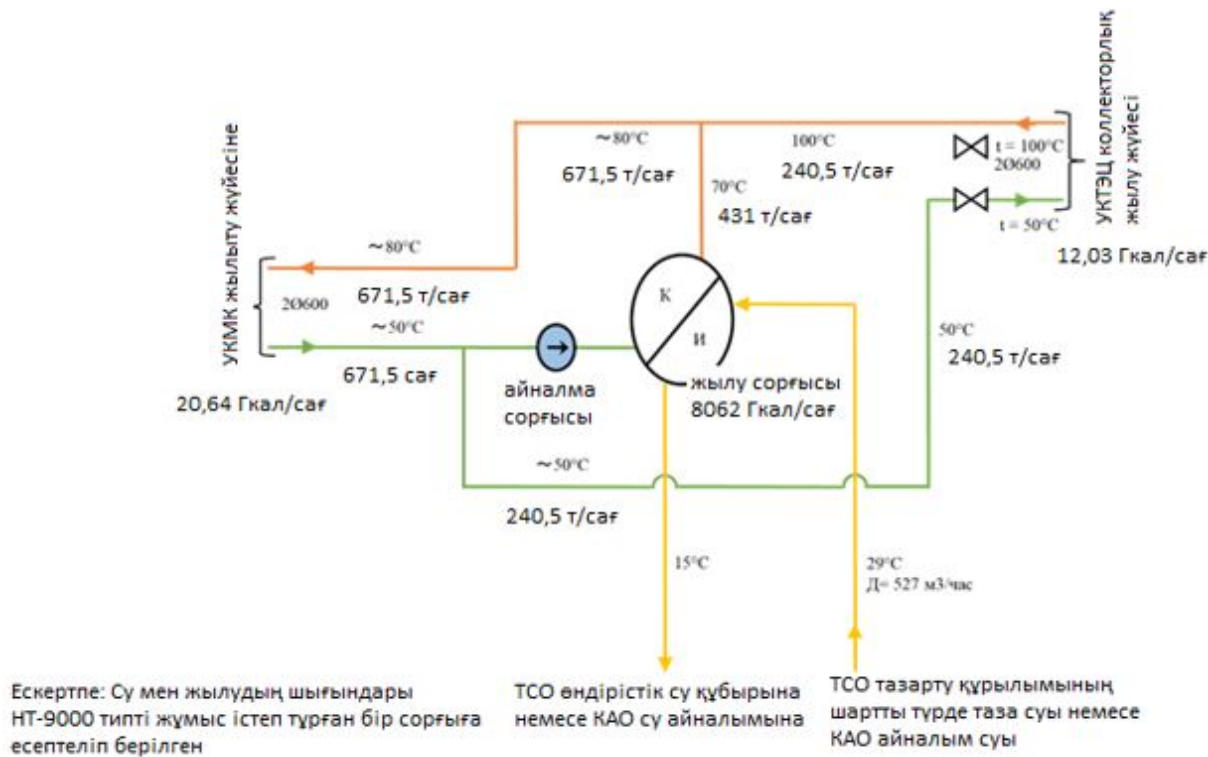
УКТЭЦ коллекторлық жылу жүйесі

~80°C
671,5 т/сағ

100°C
240,5 т/сағ

t = 100°C
2Ø600

70°C
431 т/сағ

t = 50°C

12,03 Гкал/сағ

УКМК жылыту жүйесіне

~80°C
671,5 т/сағ

2Ø600

~50°C
671,5 сағ

20,64 Гкал/сағ

К
И

айналма сорғысы

жылу сорғысы
8062 Гкал/сағ

50°C
240,5 т/сағ

~50°C
240,5 т/сағ

15°C

29°C
Д= 527 м3/час

Ескертпе: Су мен жылудың шығындары НТ-9000 типті жұмыс істеп тұрған бір сорғыға есептеліп берілген

ТСО өндірістік су құбырына немесе КАО су айналымына

ТСО тазарту құрылымының шартты түрде таза суы немесе КАО айналым суы